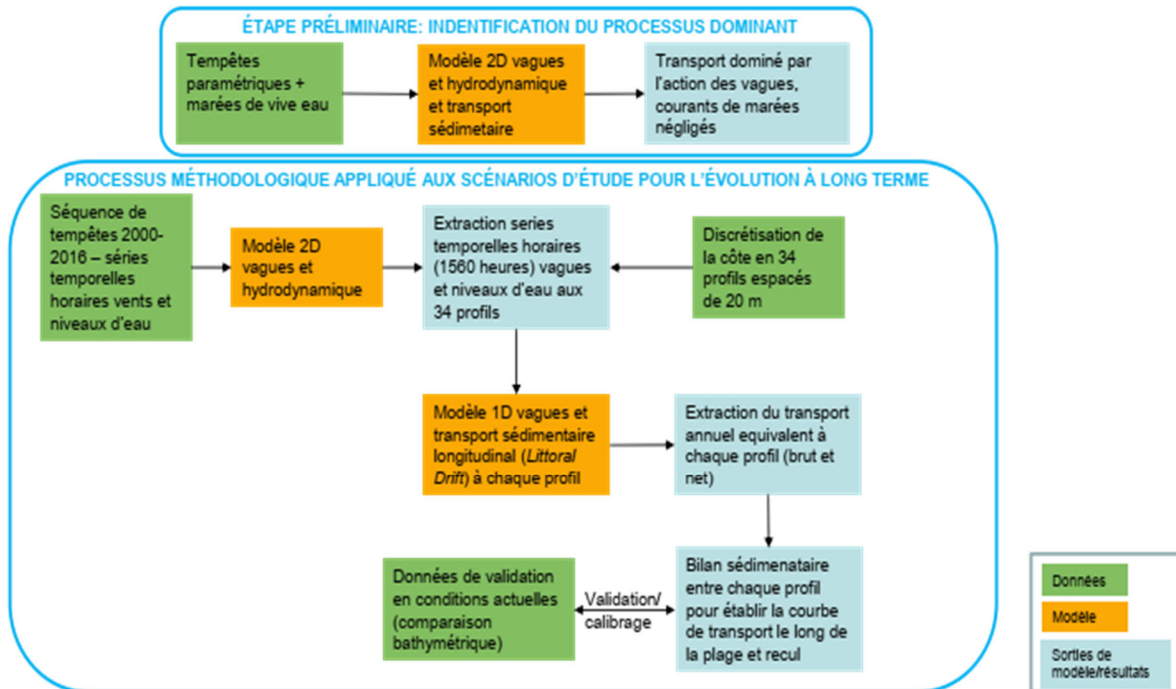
ÉTAPE PRÉLIMINAIRE: INDENTIFICATION DU PROCESSUS DOMINANT

Tempêtes paramétriques + marées de vive eau

Modèle 2D vagues et hydrodynamique et transport sédimetaire

Transport dominé par l'action des vagues, courants de marées négligés

PROCESSUS MÉTHODOLOGIQUE APPLIQUÉ AUX SCÉNARIOS D'ÉTUDE POUR L'ÉVOLUTION À LONG TERME

Séquence de tempêtes 2000-2016 – séries temporelles horaires vents et niveaux d'eau

Modèle 2D vagues et hydrodynamique

Extraction series temporelles horaires (1560 heures) vagues et niveaux d'eau aux 34 profils

Discrétisation de la côte en 34 profils espacés de 20 m

Modèle 1D vagues et transport sédimentaire longitudinal (*Littoral Drift*) à chaque profil

Extraction du transport annuel equivalent à chaque profil (brut et net)

Données de validation en conditions actuelles (comparaison bathymétrique)

Validation/ calibrage

Bilan sédimenataire entre chaque profil pour établir la courbe de transport le long de la plage et recul

Données

Modèle

Sorties de modèle/résultats